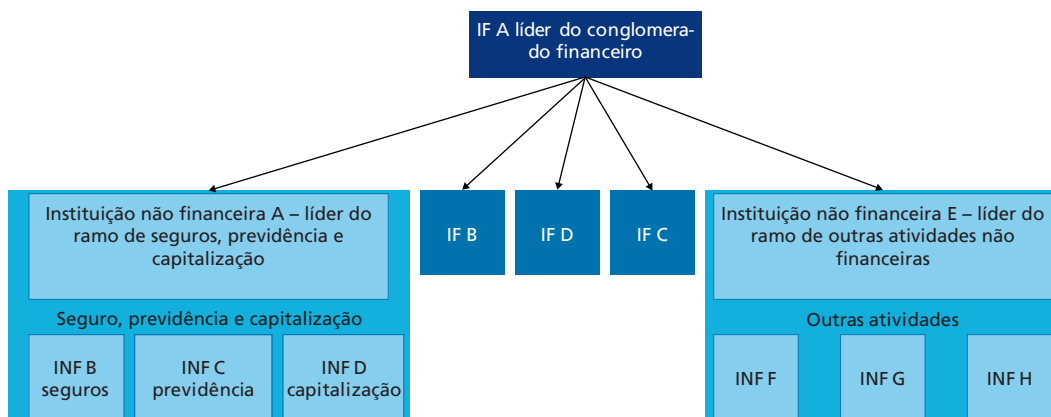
IF A líder do conglomerado financeiro

Instituição não financeira A – líder do ramo de seguros, previdência e capitalização

Seguro, previdência e capitalização

INF B seguros

INF C previdência

INF D capitalização

IF B

IF D

IF C

Instituição não financeira E – líder do ramo de outras atividades não financeiras

Outras atividades

INF F

INF G

INF H